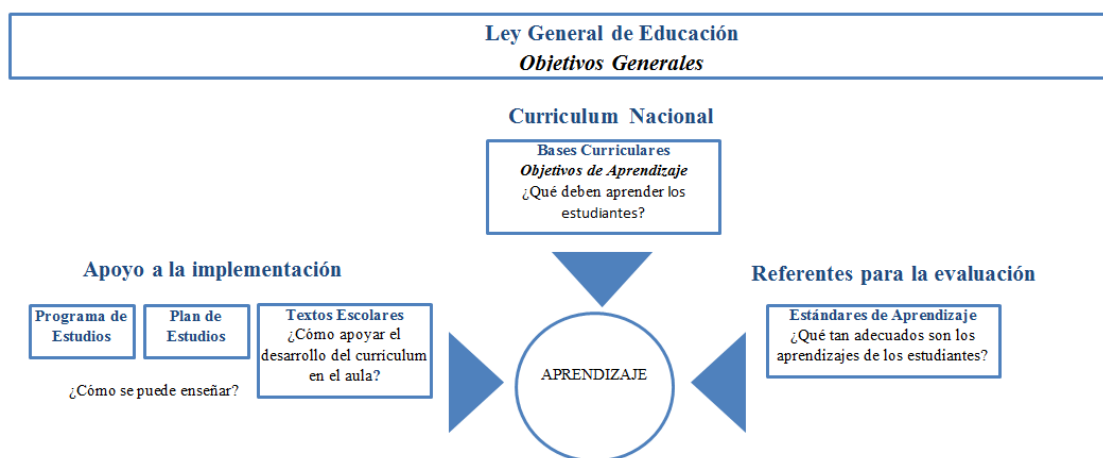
Ley General de Educación
*Objetivos Generales*

Curriculum Nacional

Bases Curriculares
*Objetivos de Aprendizaje*
¿Qué deben aprender los estudiantes?

Apoyo a la implementación

Programa de Estudios

Plan de Estudios

Textos Escolares
¿Cómo apoyar el desarrollo del curriculum en el aula?

¿Cómo se puede enseñar?

APRENDIZAJE

Referentes para la evaluación

Estándares de Aprendizaje
¿Qué tan adecuados son los aprendizajes de los estudiantes?